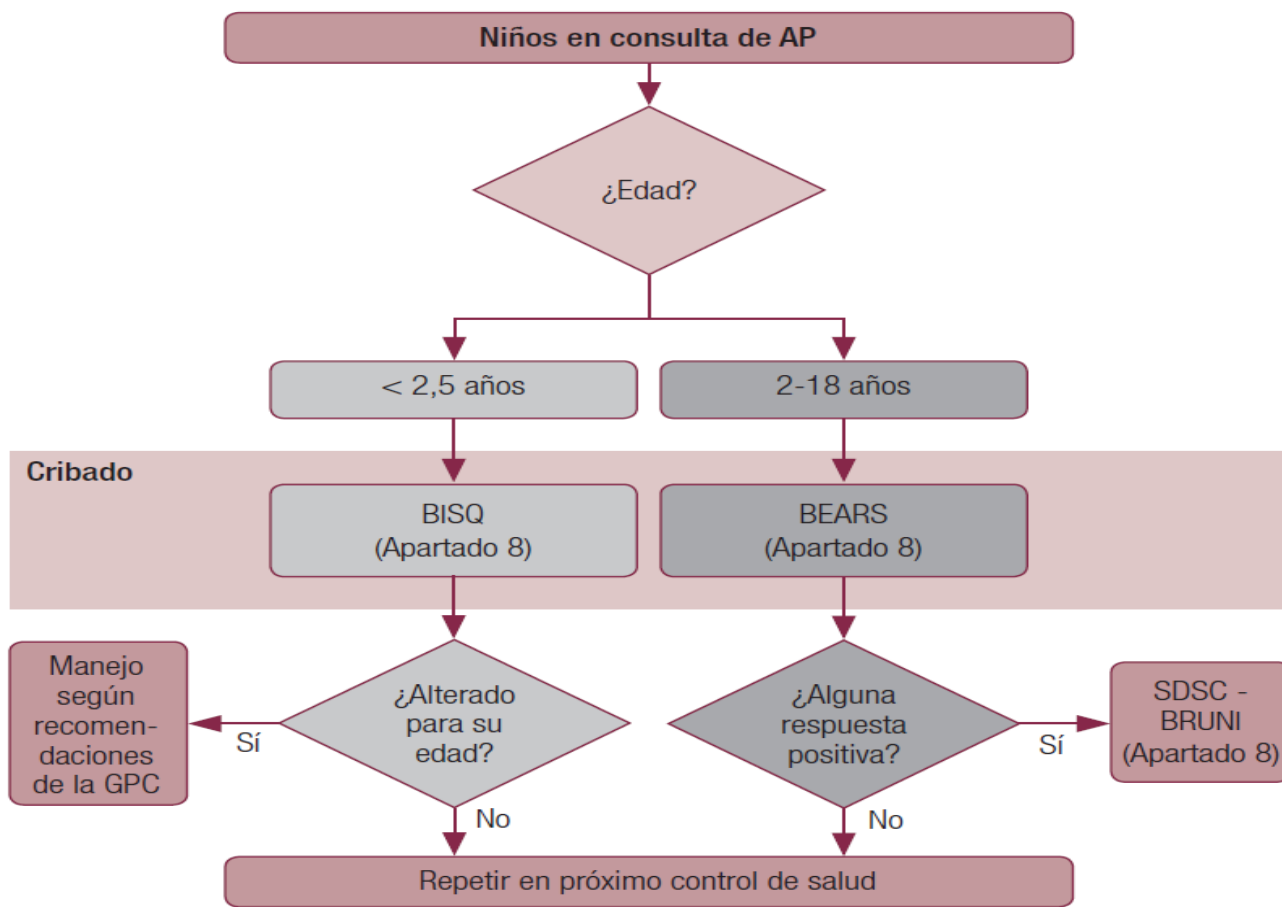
Niños en consulta de AP

¿Edad?

< 2,5 años

2-18 años

Cribado

BISQ
(Apartado 8)

BEARS
(Apartado 8)

Manejo según recomendaciones de la GPC

Sí

¿Alterado para su edad?

No

¿Alguna respuesta positiva?

Sí

SDSC - BRUNI
(Apartado 8)

No

Repetir en próximo control de salud